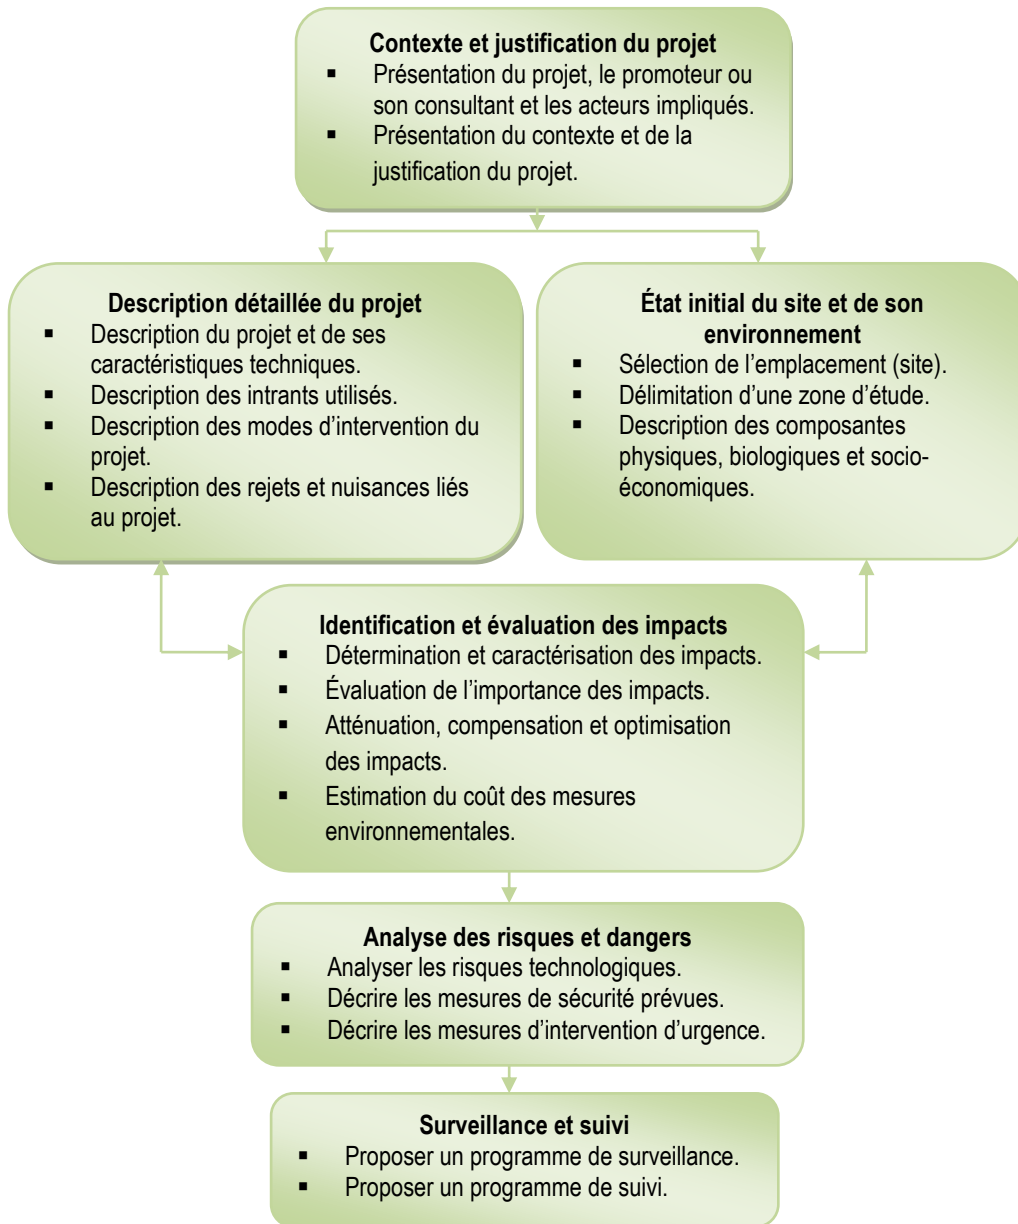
Contexte et justification du projet

- Présentation du projet, le promoteur ou son consultant et les acteurs impliqués.
- Présentation du contexte et de la justification du projet.

Description détaillée du projet

- Description du projet et de ses caractéristiques techniques.
- Description des intrants utilisés.
- Description des modes d'intervention du projet.
- Description des rejets et nuisances liés au projet.

État initial du site et de son environnement

- Sélection de l'emplacement (site).
- Délimitation d'une zone d'étude.
- Description des composantes physiques, biologiques et socio-économiques.

Identification et évaluation des impacts

- Détermination et caractérisation des impacts.
- Évaluation de l'importance des impacts.
- Atténuation, compensation et optimisation des impacts.
- Estimation du coût des mesures environnementales.

Analyse des risques et dangers

- Analyser les risques technologiques.
- Décrire les mesures de sécurité prévues.
- Décrire les mesures d'intervention d'urgence.

Surveillance et suivi

- Proposer un programme de surveillance.
- Proposer un programme de suivi.